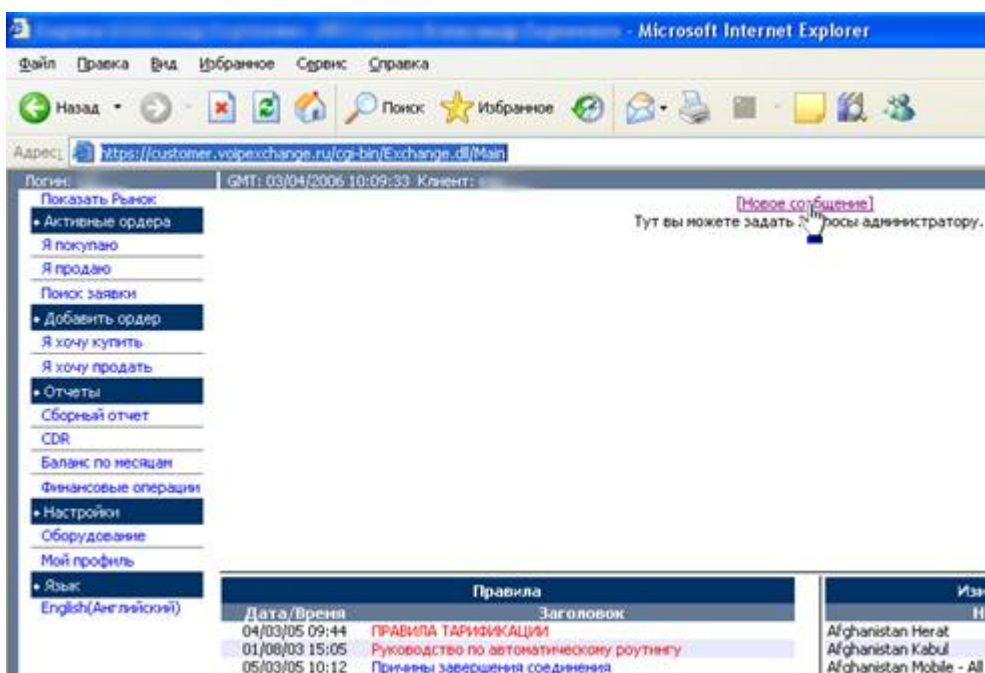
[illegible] - Microsoft Internet Explorer

Файл Правка Вид Избранное Сервис Справка

Назад Поиск Избранное

Адрес: https://customer.voipexchange.ru/cgi-bin/Exchange.dll/Main

Логин: GMT: 03/04/2006 10:09:33 Клиент:

Показать Рынок
• Активные ордера
Я покупаю
Я продаю
Поиск заявки
• Добавить ордер
Я хочу купить
Я хочу продать
• Отчеты
Сборный отчет
CDR
Баланс по месяцам
Финансовые операции
• Настройки
Оборудование
Мой профиль
• Язык
English(Английский)

[Новое сообщение]
Тут вы можете задать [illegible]осы администратору.

Правила

| Дата/Время | Заголовок |
|---|---|
| 04/03/05 09:44 | ПРАВИЛА ТАРИФИКАЦИИ |
| 01/08/03 15:05 | Руководство по автоматическому роутингу |
| 05/03/05 10:12 | Причины завершения соединения |

Изм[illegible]
Н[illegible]
Afghanistan Herat
Afghanistan Kabul
Afghanistan Mobile - All